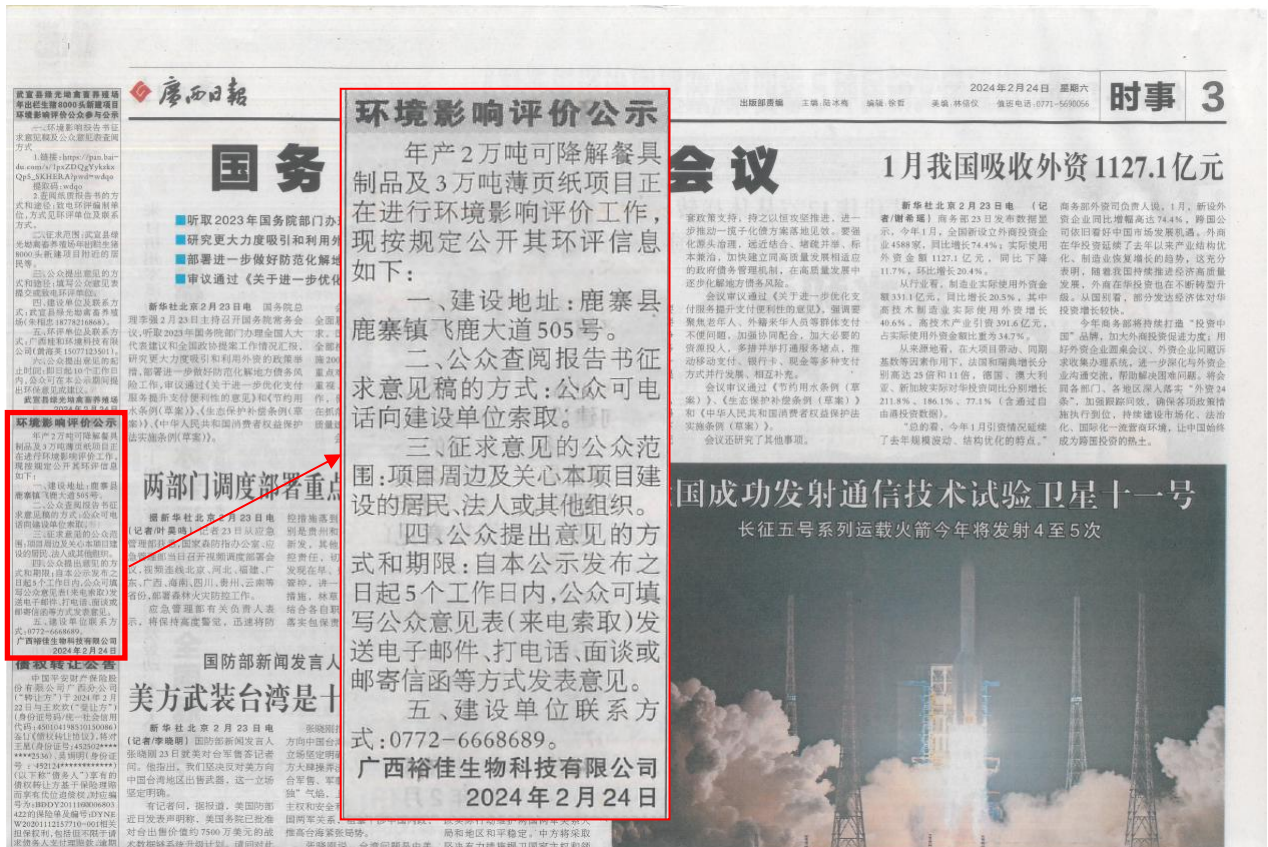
廣西日報

2024年2月24日 星期六

时事 3

国务 会议

1月我国吸收外资1127.1亿元

环境影响评价公示

年产2万吨可降解餐具制品及3万吨薄页纸项目正在进行环境影响评价工作，现按规定公开其环评信息如下：

一、建设地址：鹿寨县鹿寨镇飞鹿大道505号。

二、公众查阅报告书征求意见稿的方式：公众可电话向建设单位索取。

三、征求意见的公众范围：项目周边及关心本项目建设的居民、法人或其他组织。

四、公众提出意见的方式和期限：自本公示发布之日起5个工作日内，公众可填写公众意见表（来电索取）发送电子邮件、打电话、面谈或邮寄信函等方式发表意见。

五、建设单位联系方式：0772－6668689。

广西裕佳生物科技有限公司

2024年2月24日

两部门调度部署重点

国成功发射通信技术试验卫星十一号

长征五号系列运载火箭今年将发射4至5次

国防部新闻发言人

美方武装台湾是十